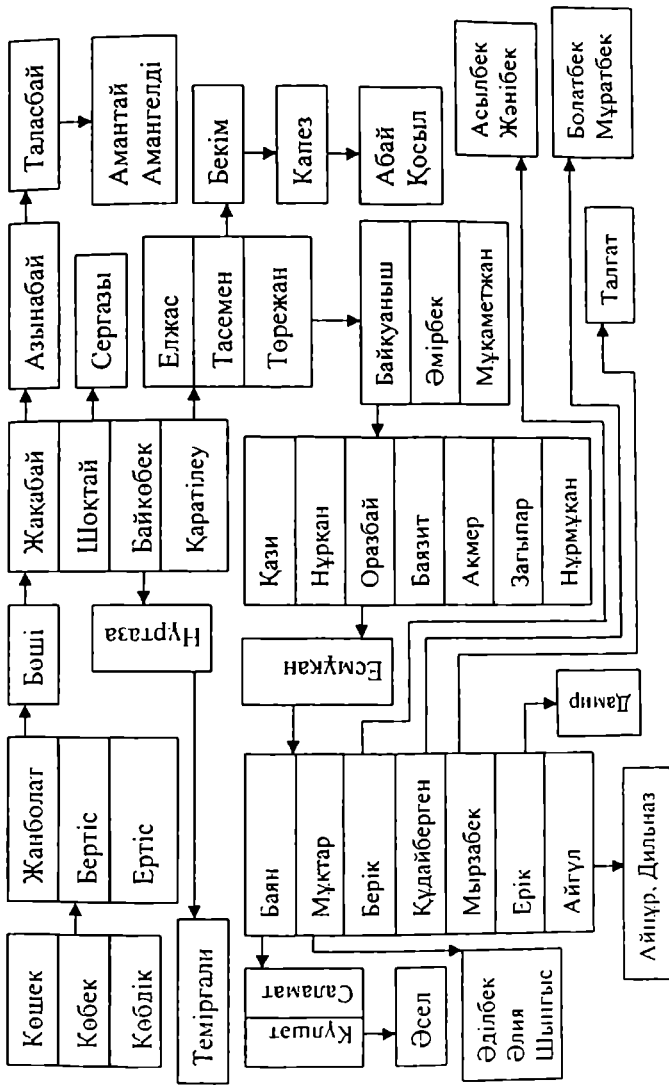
Көшек
Көбек
Көбдік

Жанболат
Бертіс
Ертіс

Бөші

Жақабай
Шоқтай
Байкөбек
Қаратілеу

Азынабай
Сергазы

Таласбай
Амантай
Амангелді

Елжас
Тасемен
Төрежан

Бекім
Капез
Абай
Қосыл

Нұртаза
Теміргали

Байқуаныш
Әмірбек
Мұқаметжан

Қази
Нұрқан
Оразбай
Баязит
Акмер
Загыпар
Нұрмұқан

Есмұхан

Баян
Мұқтар
Берік
Құдайберген
Мырзабек
Ерік
Айгүл

Дамир

Айнұр, Дильназ

Саламат
Құлпаш
Әсел

Әділбек
Әлия
Шыңғыс

Асылбек
Жәнібек

Болатбек
Мұратбек

Талгат